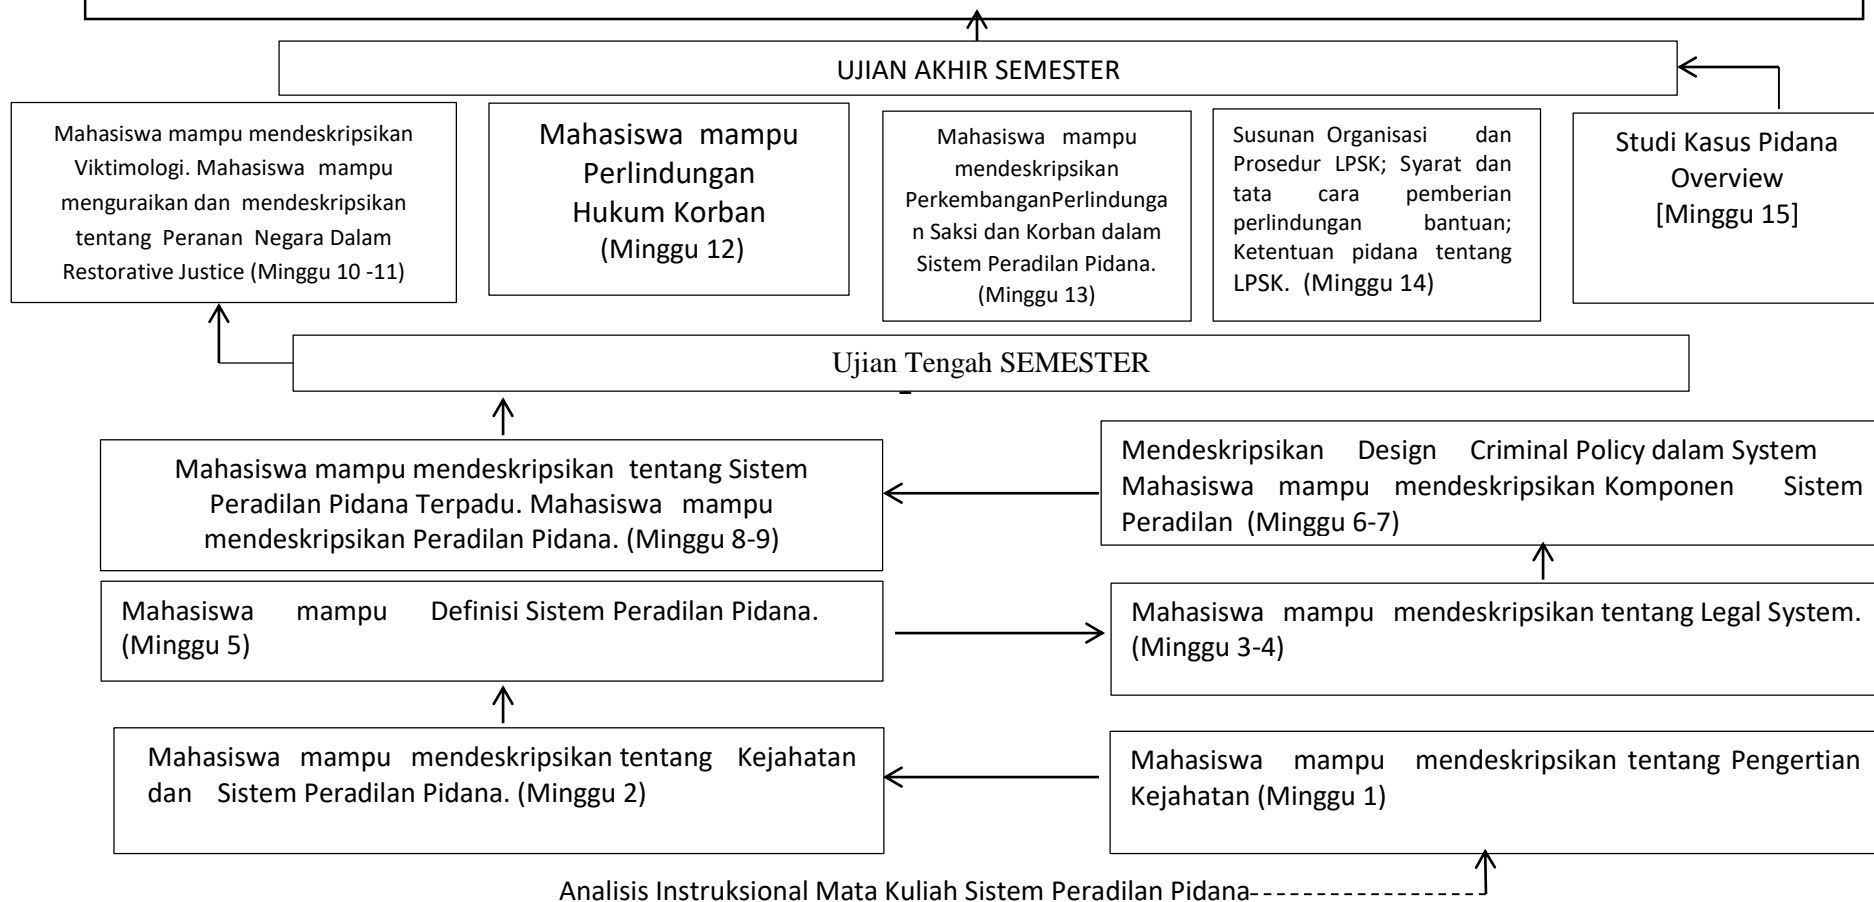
UJIAN AKHIR SEMESTER

Mahasiswa mampu mendeskripsikan Viktimologi. Mahasiswa mampu menguraikan dan mendeskripsikan tentang Peranan Negara Dalam Restorative Justice (Minggu 10 -11)

Mahasiswa mampu Perlindungan Hukum Korban (Minggu 12)

Mahasiswa mampu mendeskripsikan PerkembanganPerlindungan Saksi dan Korban dalam Sistem Peradilan Pidana. (Minggu 13)

Susunan Organisasi dan Prosedur LPSK; Syarat dan tata cara pemberian perlindungan bantuan; Ketentuan pidana tentang LPSK. (Minggu 14)

Studi Kasus Pidana Overview [Minggu 15]

Ujian Tengah SEMESTER

Mahasiswa mampu mendeskripsikan tentang Sistem Peradilan Pidana Terpadu. Mahasiswa mampu mendeskripsikan Peradilan Pidana. (Minggu 8-9)

Mendeskripsikan Design Criminal Policy dalam System Mahasiswa mampu mendeskripsikan Komponen Sistem Peradilan (Minggu 6-7)

Mahasiswa mampu Definisi Sistem Peradilan Pidana. (Minggu 5)

Mahasiswa mampu mendeskripsikan tentang Legal System. (Minggu 3-4)

Mahasiswa mampu mendeskripsikan tentang Kejahatan dan Sistem Peradilan Pidana. (Minggu 2)

Mahasiswa mampu mendeskripsikan tentang Pengertian Kejahatan (Minggu 1)

Analisis Instruksional Mata Kuliah Sistem Peradilan Pidana